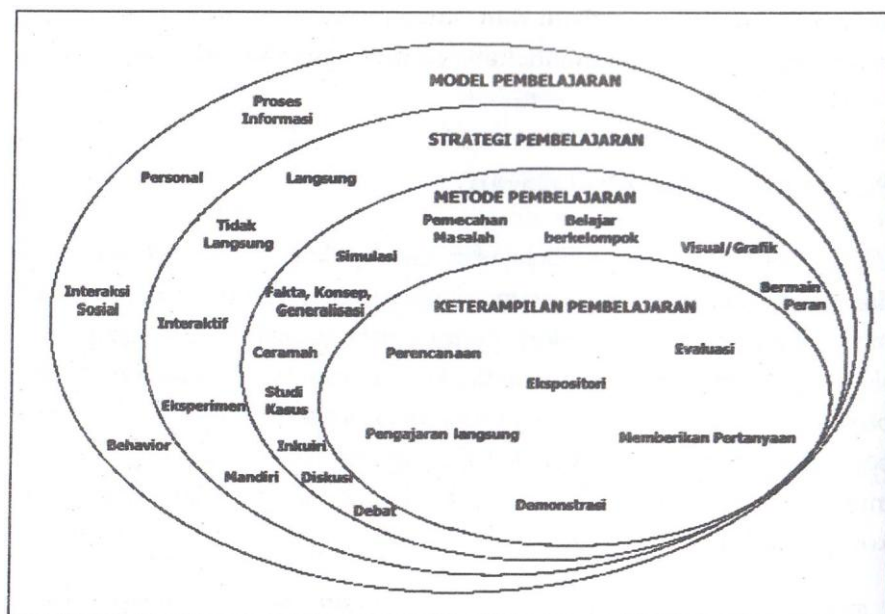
MODEL PEMBELAJARAN

Proses Informasi

STRATEGI PEMBELAJARAN

Personal

Langsung

METODE PEMBELAJARAN

Tidak Langsung

Pemecahan Masalah

Belajar berkelompok

Simulasi

Visual/Grafik

Interaksi Sosial

Fakta, Konsep, Generalisasi

KETERAMPILAN PEMBELAJARAN

Bermain Peran

Interaktif

Ceramah

Perencanaan

Evaluasi

Ekspositori

Studi Kasus

Eksperimen

Pengajaran langsung

Memberikan Pertanyaan

Behavior

Inkuiri

Mandiri

Diskusi

Debat

Demonstrasi